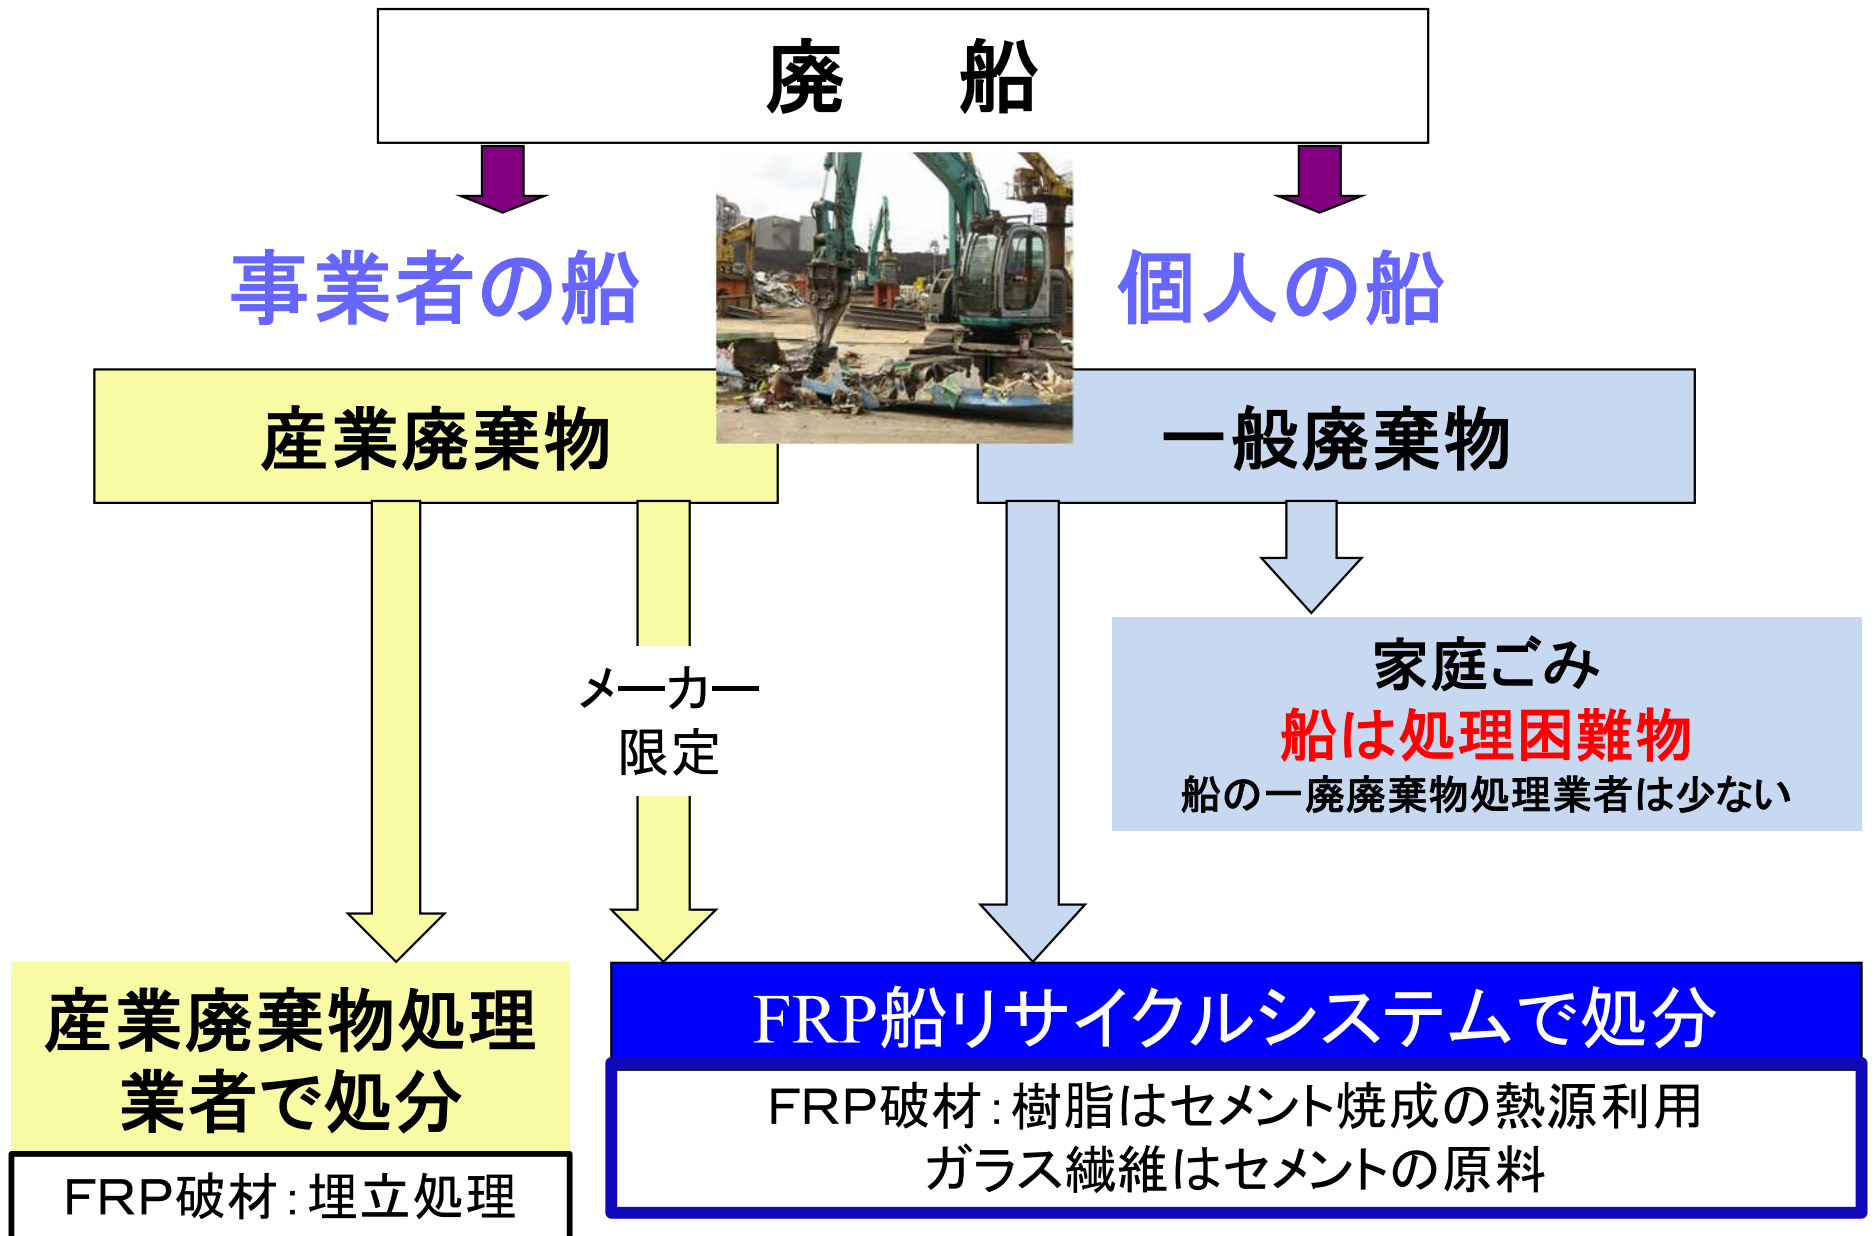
廃　船

事業者の船

個人の船

産業廃棄物

一般廃棄物

メーカー限定

家庭ごみ
船は処理困難物
船の一廃廃棄物処理業者は少ない

産業廃棄物処理業者で処分

FRP破材：埋立処理

FRP船リサイクルシステムで処分

FRP破材：樹脂はセメント焼成の熱源利用
ガラス繊維はセメントの原料